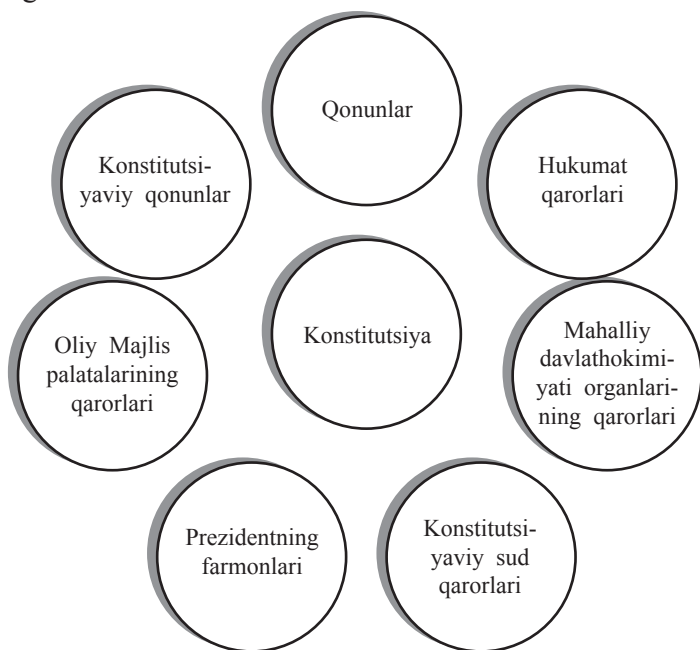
Qonunlar

Konstitutsiyaviy qonunlar

Hukumat qarorlari

Oliy Majlis palatalarining qarorlari

Konstitutsiya

Mahalliy davlathokimiyati organlarining qarorlari

Prezidentning farmonlari

Konstitutsiyaviy sud qarorlari